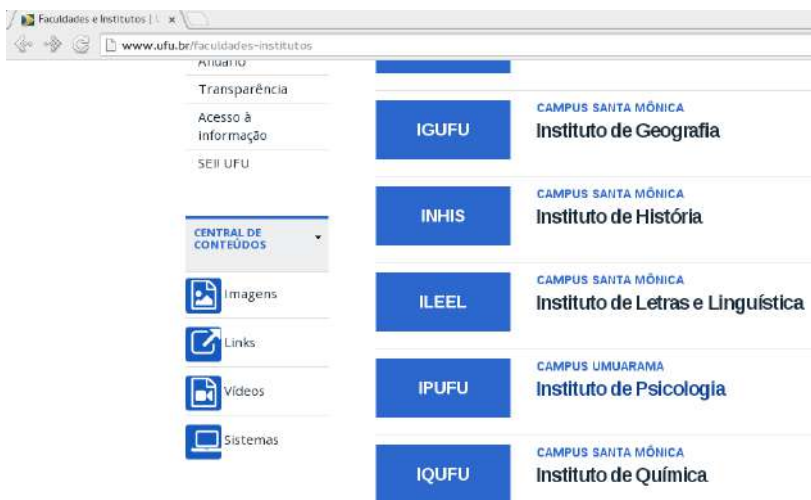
Faculdades e Institutos | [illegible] ×

www.ufu.br/faculdades-institutos

Anuário

Transparência

Acesso à informação

SEI! UFU

CENTRAL DE CONTEÚDOS

Imagens

Links

Vídeos

Sistemas

IGUFU
CAMPUS SANTA MÔNICA
Instituto de Geografia

INHIS
CAMPUS SANTA MÔNICA
Instituto de História

ILEEL
CAMPUS SANTA MÔNICA
Instituto de Letras e Linguística

IPUFU
CAMPUS UMUARAMA
Instituto de Psicologia

IQUFU
CAMPUS SANTA MÔNICA
Instituto de Química